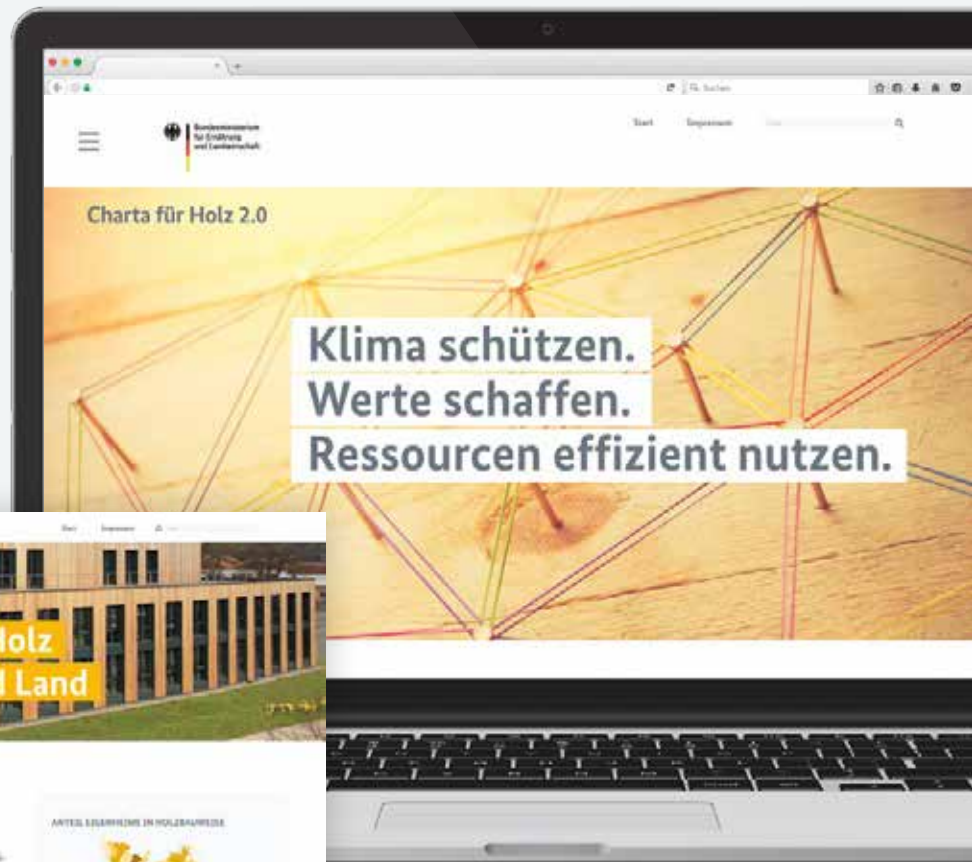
Bundesministerium für Ernährung und Landwirtschaft

Start Impressum

Charta für Holz 2.0

Klima schützen.
Werte schaffen.
Ressourcen effizient nutzen.

Start Impressum

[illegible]olz
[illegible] Land

ANTEIL EIGENHEIME IN HOLZBAUWEISE